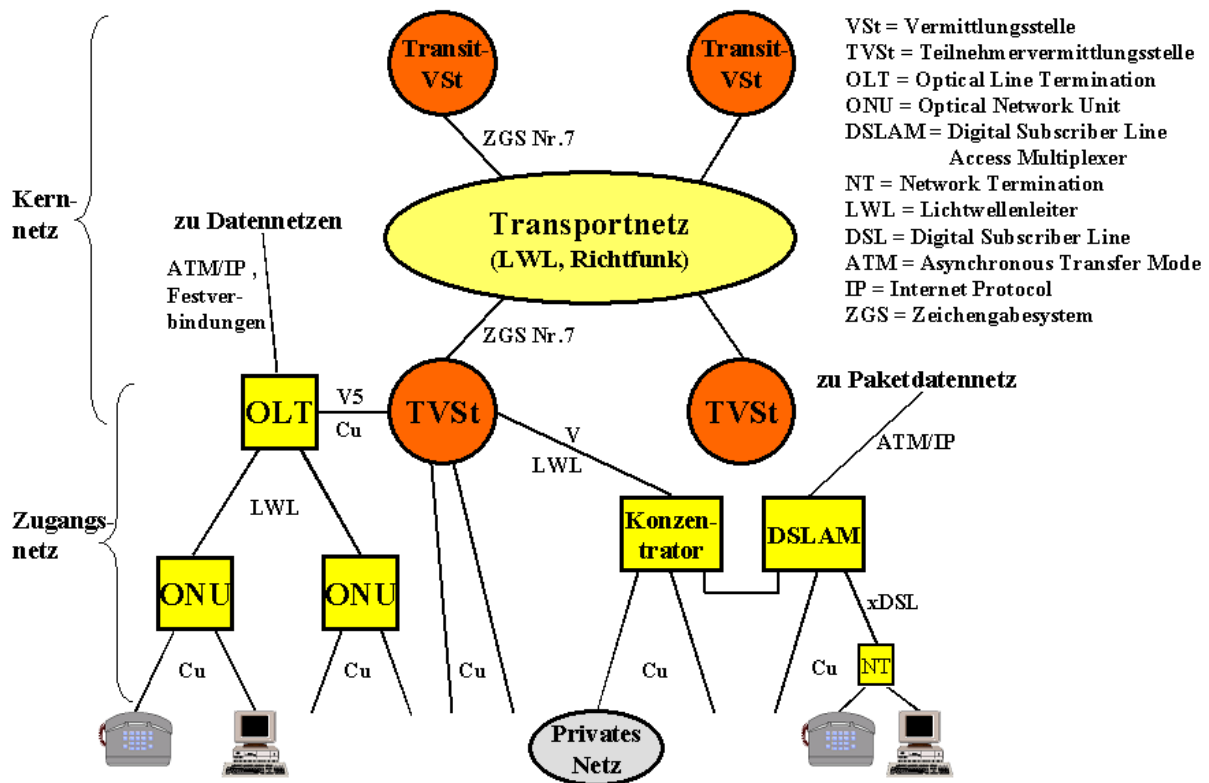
VSt = Vermittlungsstelle
TVSt = Teilnehmervermittlungsstelle
OLT = Optical Line Termination
ONU = Optical Network Unit
DSLAM = Digital Subscriber Line Access Multiplexer
NT = Network Termination
LWL = Lichtwellenleiter
DSL = Digital Subscriber Line
ATM = Asynchronous Transfer Mode
IP = Internet Protocol
ZGS = Zeichengabesystem

Transit-VSt

Transit-VSt

ZGS Nr.7

Kernnetz

zu Datennetzen

Transportnetz (LWL, Richtfunk)

ATM/IP , Festverbindungen

ZGS Nr.7

zu Paketdatennetz

OLT

V5

Cu

TVSt

TVSt

ATM/IP

V

LWL

LWL

Zugangsnetz

Konzentrator

DSLAM

ONU

ONU

xDSL

Cu

Cu

Cu

Cu

Cu

NT

Privates Netz